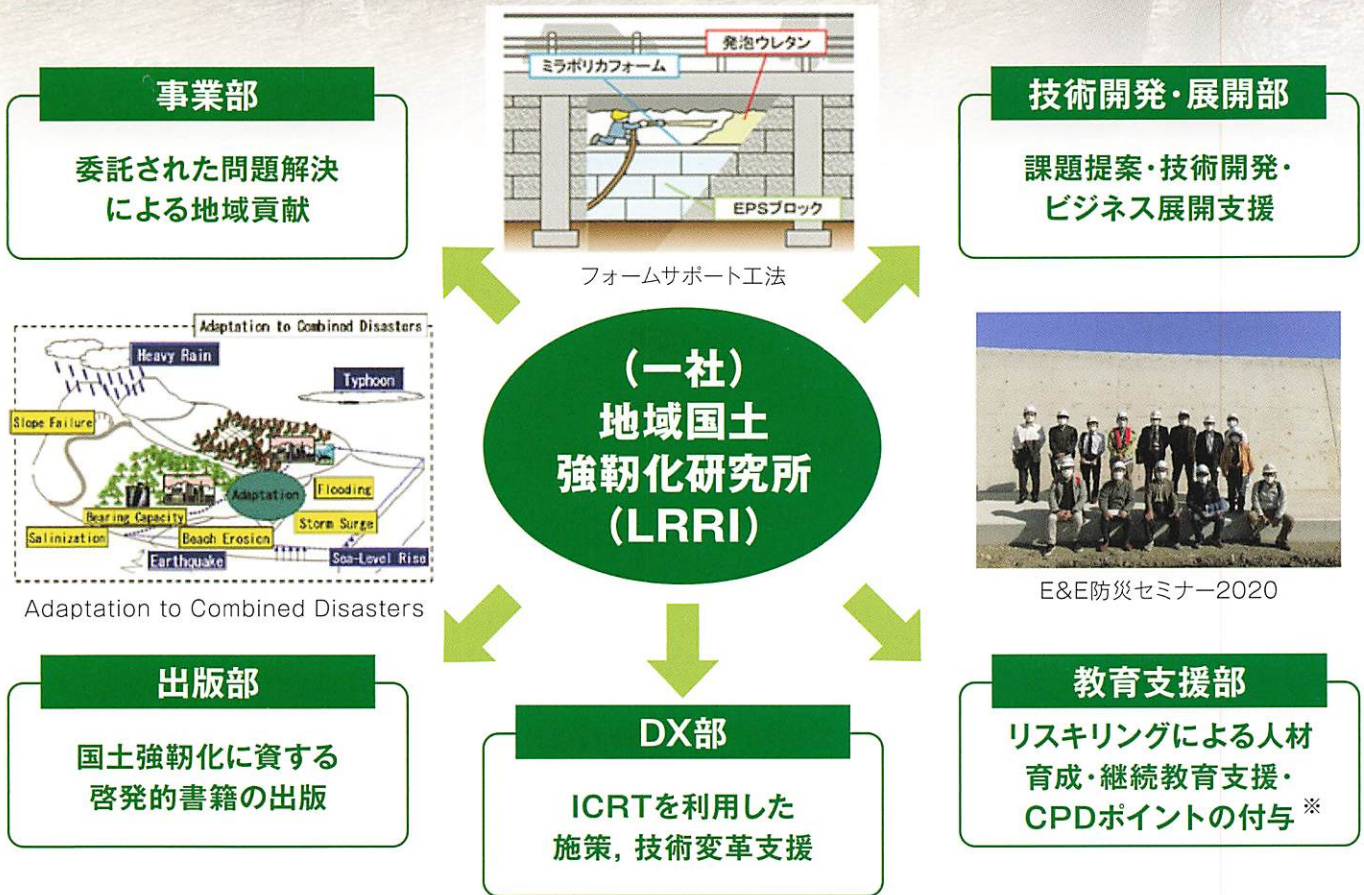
事業部

委託された問題解決による地域貢献

発泡ウレタン
ミラポリカフォーム
EPSブロック

フォームサポート工法

技術開発・展開部

課題提案・技術開発・ビジネス展開支援

Adaptation to Combined Disasters
Heavy Rain
Typhoon
Slope Failure
Adaptation
Flooding
Bearing Capacity
Storm Surge
Salinization
Beach Erosion
Earthquake
Sea-Level Rise

Adaptation to Combined Disasters

(一社)
地域国土
強靭化研究所
(LRRI)

E&E防災セミナー2020

出版部

国土強靭化に資する啓発的書籍の出版

DX部

ICRTを利用した施策，技術変革支援

教育支援部

リスキリングによる人材育成・継続教育支援・CPDポイントの付与※